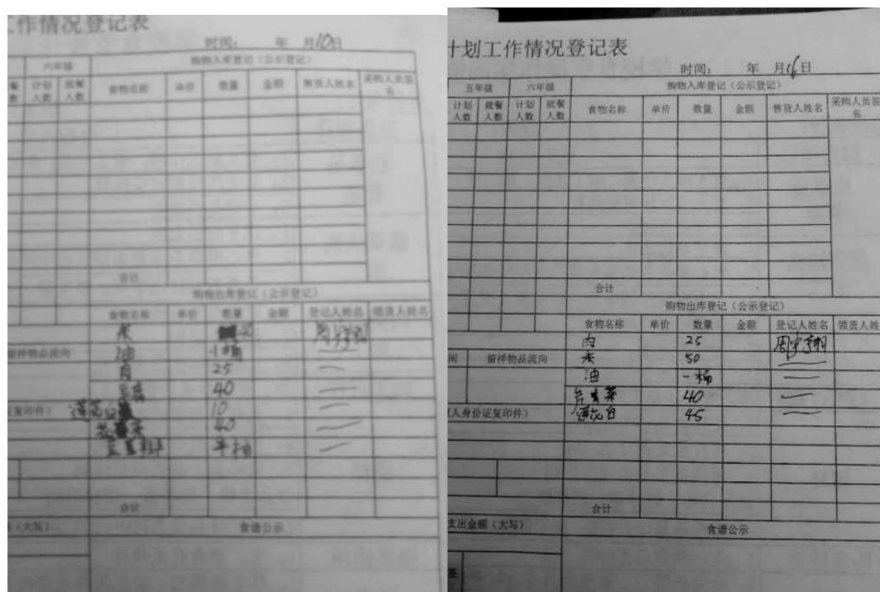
工作情况登记表

时间： 年 月10日

| 六年级 | | 购物入库登记（公示登记） | | | | | |
|---|---|---|---|---|---|---|---|
| 计划人数 | 就餐人数 | 食物名称 | 单价 | 数量 | 金额 | 售货人姓名 | 采购人员签名 |
| | | 合计 | | | | | |

购物出库登记（公示登记）

| 食物名称 | 单价 | 数量 | 金额 | 登记人姓名 | 领货人姓名 |
|---|---|---|---|---|---|
| 米 | | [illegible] | | 周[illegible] | |
| 油 | | 一桶 | | | |
| 肉 | | 25 | | — | |
| 豆 | | 40 | | — | |
| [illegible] | | 10 | | — | |
| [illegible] | | 40 | | — | |
| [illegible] | | 半桶 | | — | |
| 合计 | | | | | |

留样物品流向

复印件）

（大写）

食谱公示

计划工作情况登记表

时间： 年 月6日

| 五年级 | | 六年级 | | 购物入库登记（公示登记） | | | | | |
|---|---|---|---|---|---|---|---|---|---|
| 计划人数 | 就餐人数 | 计划人数 | 就餐人数 | 食物名称 | 单价 | 数量 | 金额 | 售货人姓名 | 采购人员签名 |
| | | | | 合计 | | | | | |

购物出库登记（公示登记）

| 食物名称 | 单价 | 数量 | 金额 | 登记人姓名 | 领货人姓 |
|---|---|---|---|---|---|
| 肉 | | 25 | | 周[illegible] | |
| 米 | | 50 | | — | |
| 油 | | 一桶 | | — | |
| 芹菜 | | 40 | | — | |
| 莲花白 | | 45 | | — | |
| 合计 | | | | | |

间 留样物品流向

人身份证复印件）

支出金额（大写）

食谱公示

签